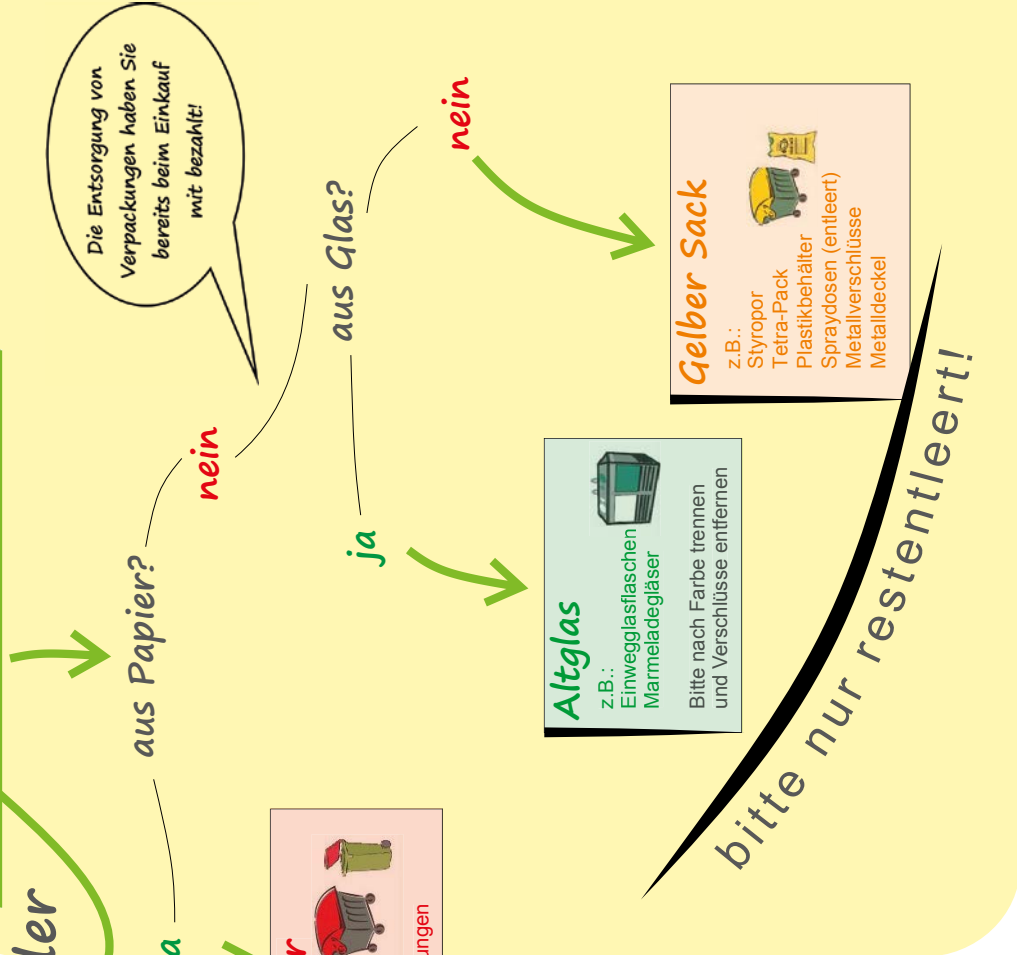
Die Entsorgung von Verpackungen haben Sie bereits beim Einkauf mit bezahlt!

nein

aus Glas?

Gelber Sack
z.B.:
Styropor
Tetra-Pack
Plastikbehälter
Spraydosen (entleert)
Metallverschlüsse
Metalldeckel

nein

aus Papier?

ja

Altglas
z.B.:
Einwegglasflaschen
Marmeladegläser

Bitte nach Farbe trennen und Verschlüsse entfernen

bitte nur restentleert!

ler

a

r

ungen